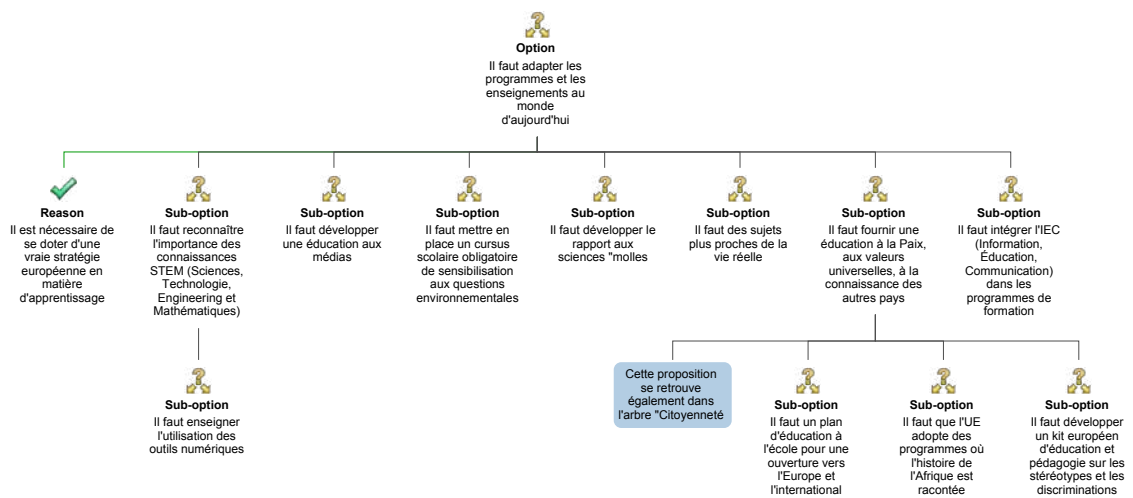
**Option**
Il faut adapter les programmes et les enseignements au monde d'aujourd'hui

**Reason**
Il est nécessaire de se doter d'une vraie stratégie européenne en matière d'apprentissage

**Sub-option**
Il faut reconnaître l'importance des connaissances STEM (Sciences, Technologie, Engineering et Mathématiques)

**Sub-option**
Il faut enseigner l'utilisation des outils numériques

**Sub-option**
Il faut développer une éducation aux médias

**Sub-option**
Il faut mettre en place un cursus scolaire obligatoire de sensibilisation aux questions environnementales

**Sub-option**
Il faut développer le rapport aux sciences "molles

**Sub-option**
Il faut des sujets plus proches de la vie réelle

**Sub-option**
Il faut fournir une éducation à la Paix, aux valeurs universelles, à la connaissance des autres pays

Cette proposition se retrouve également dans l'arbre "Citoyenneté

**Sub-option**
Il faut un plan d'éducation à l'école pour une ouverture vers l'Europe et l'international

**Sub-option**
Il faut que l'UE adopte des programmes où l'histoire de l'Afrique est racontée

**Sub-option**
Il faut développer un kit européen d'éducation et pédagogie sur les stéréotypes et les discriminations

**Sub-option**
Il faut intégrer l'IEC (Information, Éducation, Communication) dans les programmes de formation